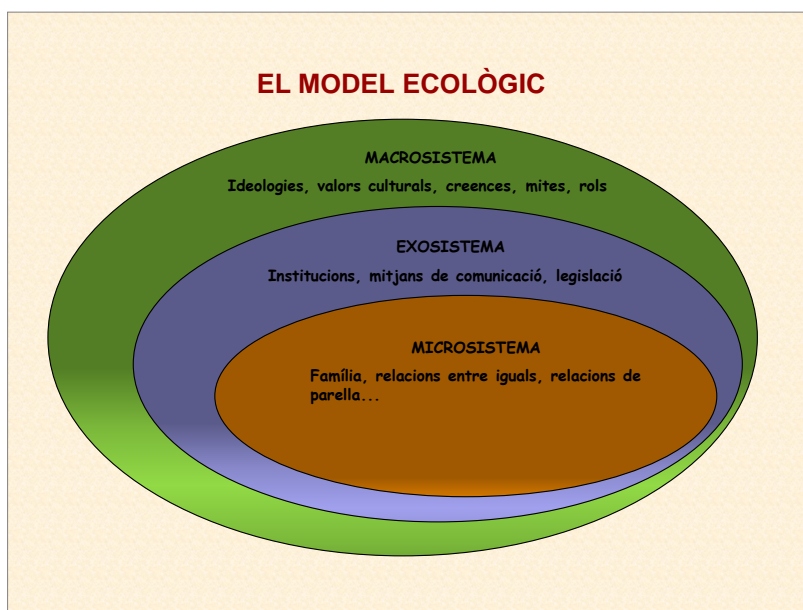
EL MODEL ECOLÒGIC

MACROSISTEMA

Ideologies, valors culturals, creences, mites, rols

EXOSISTEMA

Institucions, mitjans de comunicació, legislació

MICROSISTEMA

Família, relacions entre iguals, relacions de parella...